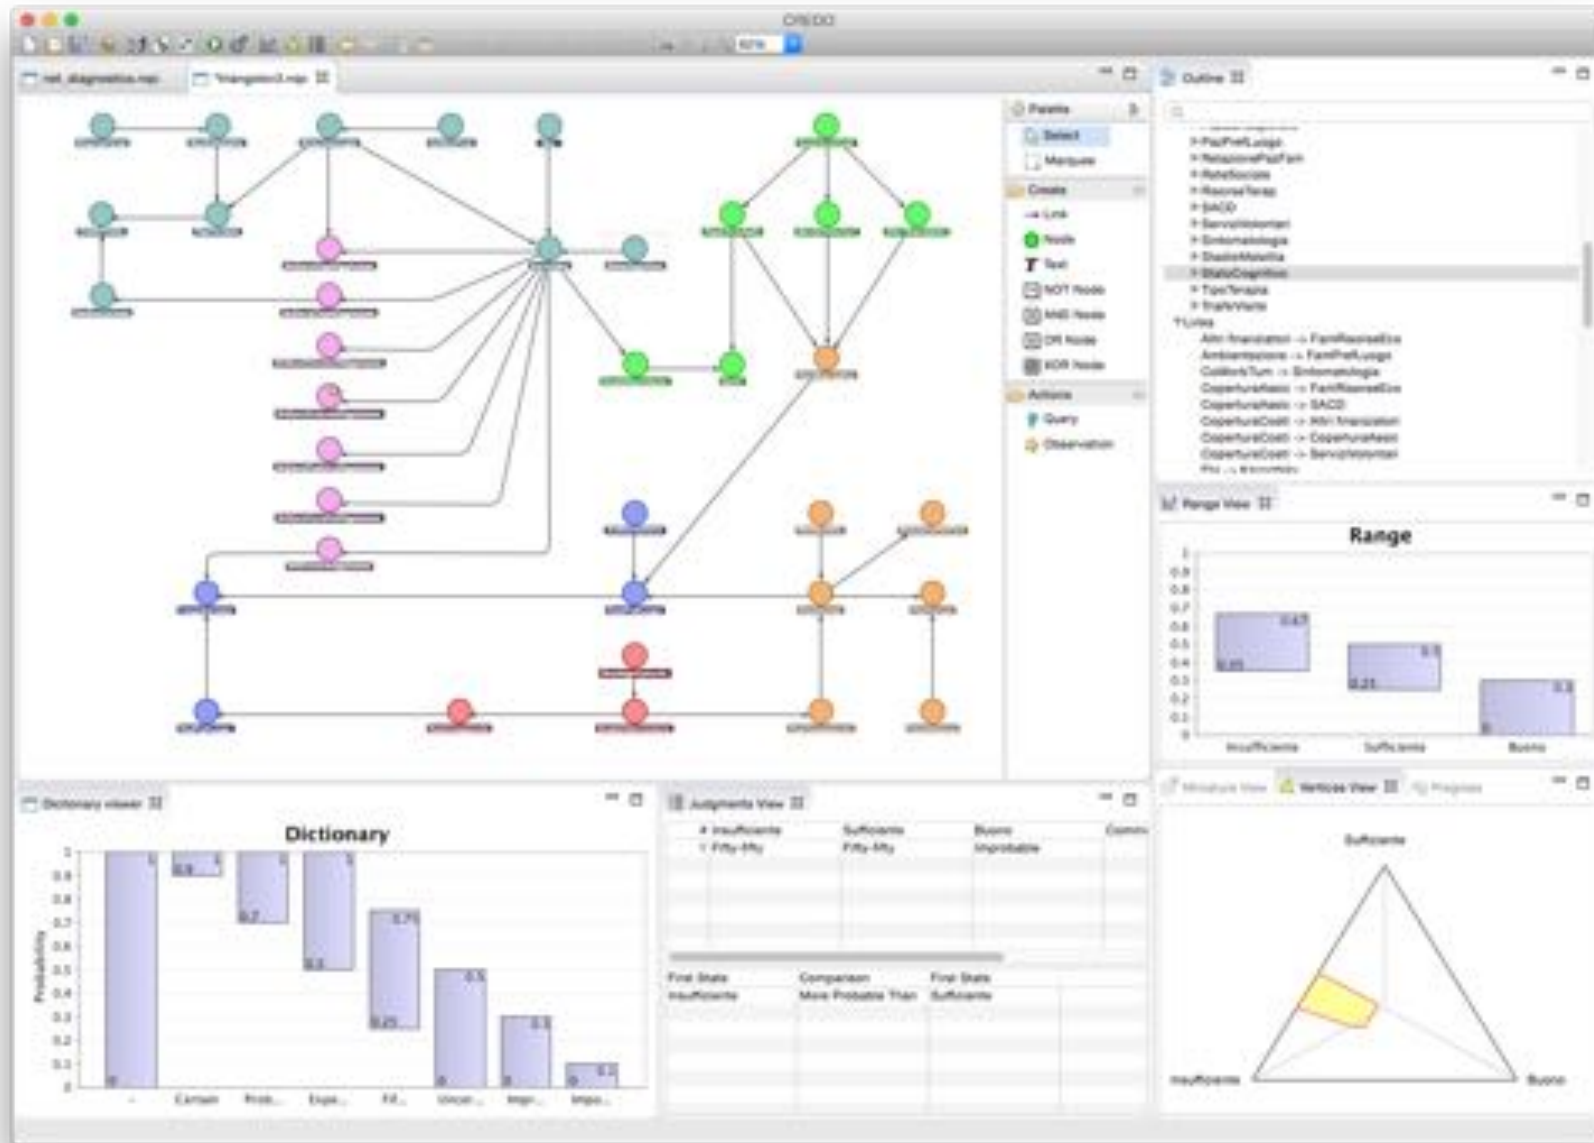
CREDO

net_diagnostics.mpi    Triangolo.mpi

Palette
Select
Marquee
Create
Link
Node
Text
NOT Node
MAS Node
OR Node
XOR Node
Actions
Query
Observation

Outline

PazPrefLuogo
RelazionePazFam
ReteSociale
RisorseTerap
SACD
ServiziVolontari
Sintomatologia
StadioMalattia
StatoCognitivo
TipoTerapia
TraitsWorte
Links
Altri finanziatori -> FamRisorseEco
Ambientazione -> FamPrefLuogo
ColloritiTum -> Sintomatologia
CoperturaAssic -> FamRisorseEco
CoperturaAssic -> SACD
CoperturaCosti -> Altri finanziatori
CoperturaCosti -> CoperturaAssic
CoperturaCosti -> ServiziVolontari

Range View

Range

| | | |
|---|---|---|
| 0.35 / 0.67 | 0.25 / 0.5 | 0 / 0.3 |
| Insufficiente | Sufficiente | Buono |

1, 0.9, 0.8, 0.7, 0.6, 0.5, 0.4, 0.3, 0.2, 0.1, 0

Dictionary viewer

Dictionary

Probability

1, 0.9, 0.8, 0.7, 0.6, 0.5, 0.4, 0.3, 0.2, 0.1, 0

- | Certain | Prob... | Expe... | Fif... | Uncer... | Impr... | Impo...

0 1 | 0.9 1 | 0.7 1 | 0.5 1 | 0.25 0.75 | 0 0.5 | 0 0.3 | 0 0.1

Judgments View

| # | Insufficiente | Sufficiente | Buono | Comm |
|---|---|---|---|---|
| 1 | Fifty-fifty | Fifty-fifty | Improbable | |

| First State | Comparison | First State |
|---|---|---|
| Insufficiente | More Probable Than | Sufficiente |

Miniature View    Vertices View    Progress

Sufficiente
Insufficiente
Buono